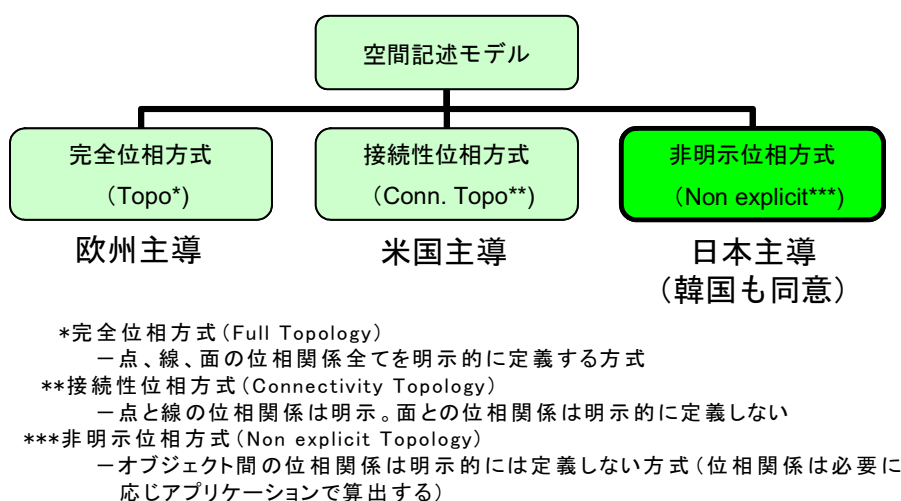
空間記述モデル

完全位相方式
（Topo*）

接続性位相方式
（Conn. Topo**）

非明示位相方式
（Non explicit***）

欧州主導

米国主導

日本主導
（韓国も同意）

*完全位相方式（Full Topology）
－点、線、面の位相関係全てを明示的に定義する方式
**接続性位相方式（Connectivity Topology）
－点と線の位相関係は明示。面との位相関係は明示的に定義しない
***非明示位相方式（Non explicit Topology）
－オブジェクト間の位相関係は明示的には定義しない方式（位相関係は必要に応じアプリケーションで算出する）